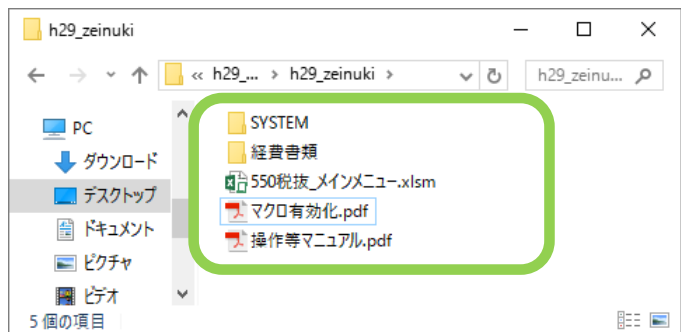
h29_zeinuki

« h29_... › h29_zeinuki ›

h29_zeinu...

PC
ダウンロード
デスクトップ
ドキュメント
ピクチャ
ビデオ

SYSTEM
経費書類
550税抜_メインメニュー.xlsm
マクロ有効化.pdf
操作等マニュアル.pdf

5 個の項目